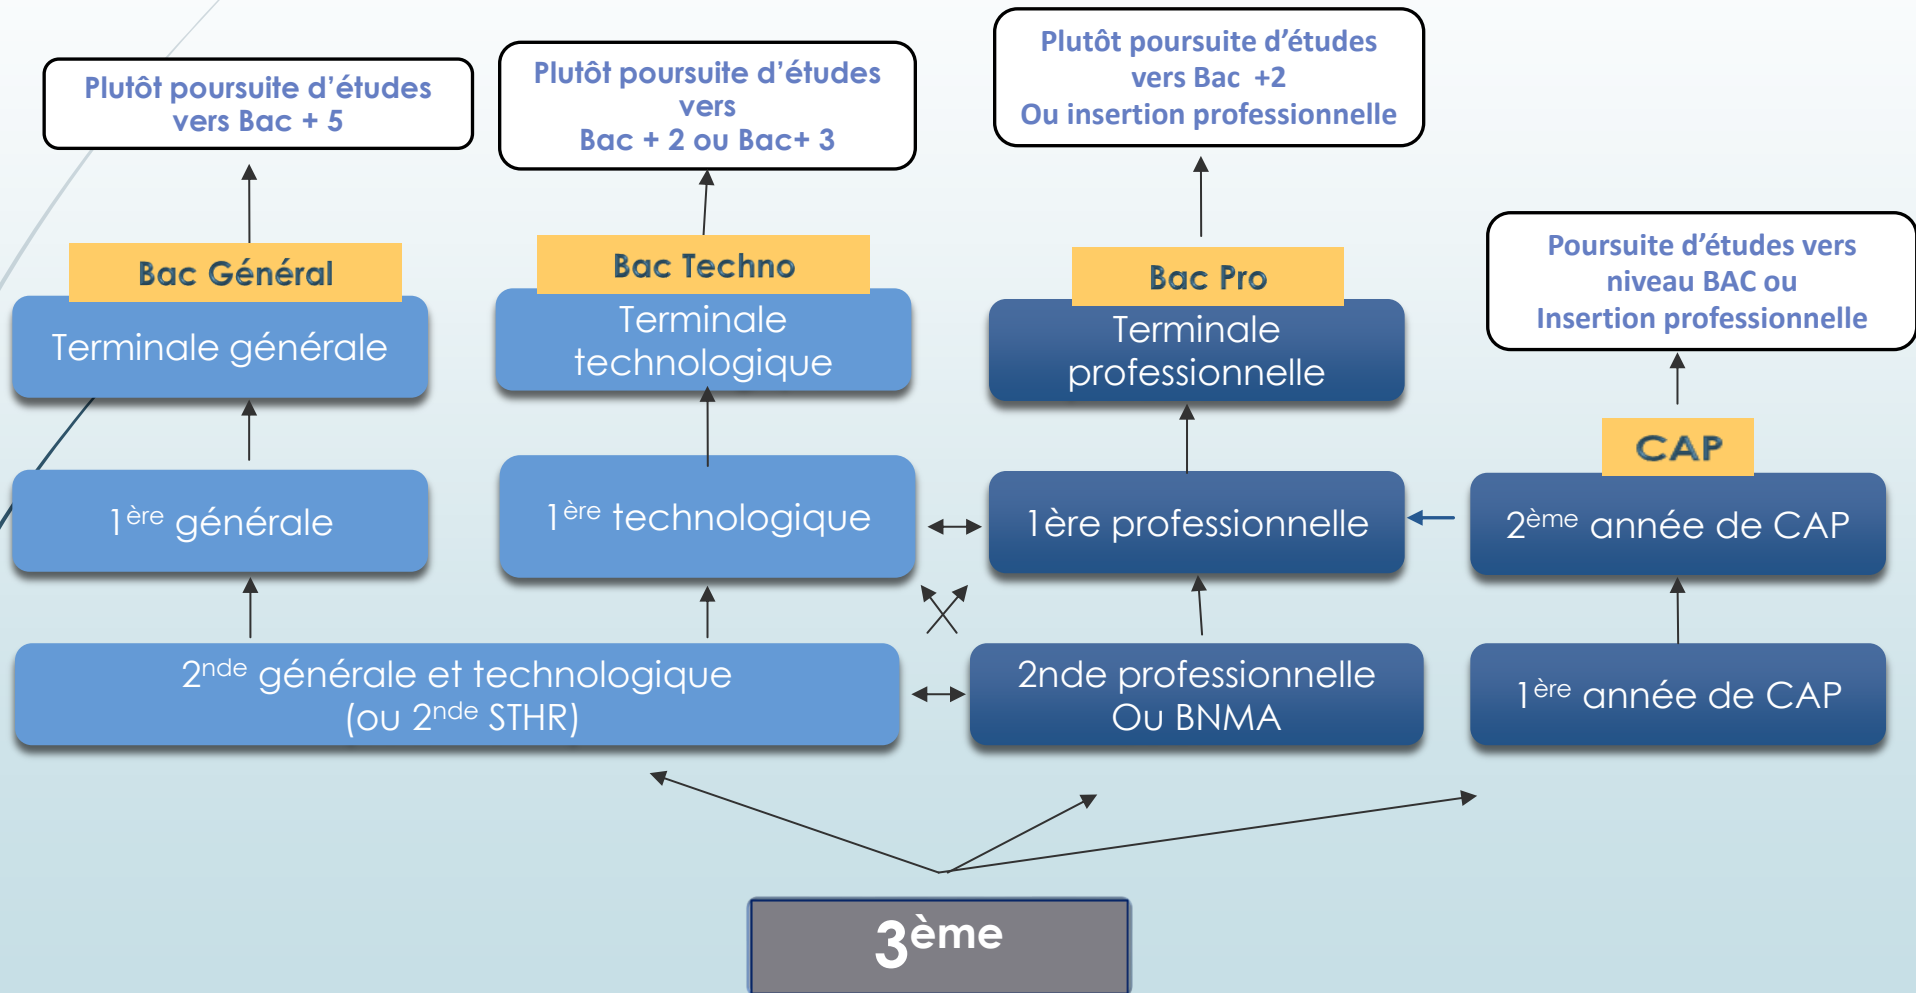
Plutôt poursuite d'études vers Bac + 5

Plutôt poursuite d'études vers Bac + 2 ou Bac+ 3

Plutôt poursuite d'études vers Bac +2 Ou insertion professionnelle

Poursuite d'études vers niveau BAC ou Insertion professionnelle

Bac Général

Terminale générale

Bac Techno

Terminale technologique

Bac Pro

Terminale professionnelle

CAP

1$^{ère}$ générale

1$^{ère}$ technologique

1ère professionnelle

2$^{ème}$ année de CAP

2$^{nde}$ générale et technologique (ou 2$^{nde}$ STHR)

2nde professionnelle Ou BNMA

1$^{ère}$ année de CAP

3ème